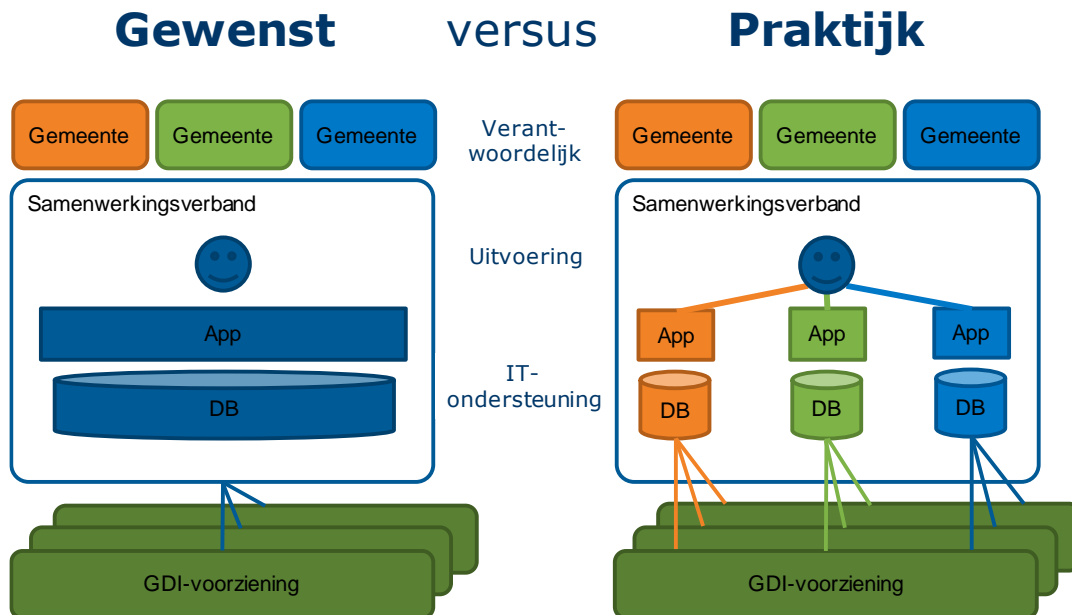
Gewenst versus Praktijk

Gemeente Gemeente Gemeente

Verantwoordelijk

Gemeente Gemeente Gemeente

Samenwerkingsverband

Uitvoering

Samenwerkingsverband

App

IT-ondersteuning

App App App

DB

DB DB DB

GDI-voorziening

GDI-voorziening